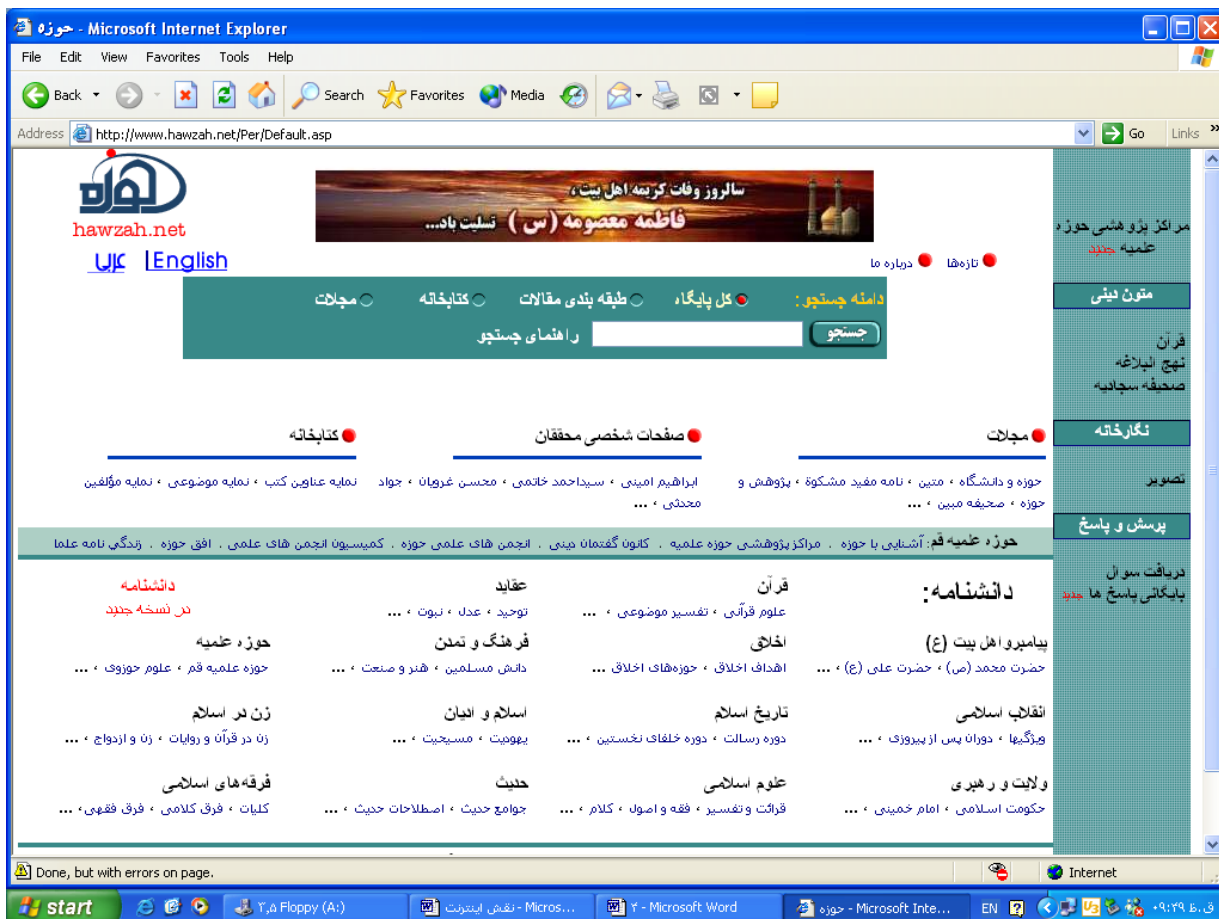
حوزه - Microsoft Internet Explorer

File Edit View Favorites Tools Help

Back Search Favorites Media

Address http://www.hawzah.net/Per/Default.asp Go Links

hawzah.net

عربی | English

سالروز وفات کریمه اهل بیت، فاطمه معصومه (س) تسلیت باد...

تازه‌ها درباره ما

دامنه جستجو: کل پایگاه طبقه بندی مقالات کتابخانه مجلات

جستجو راهنمای جستجو

مراکز پژوهشی حوزه علمیه جدید

متون دینی

قرآن
نهج البلاغه
صحیفه سجادیه

نگارخانه

تصویر

پرسش و پاسخ

دریافت سوال
بایگانی پاسخ ها جدید

مجلات

حوزه و دانشگاه ، متین ، نامه مفید مشکوة ، پژوهش و حوزه ، صحیفه مبین ، ...

صفحات شخصی محققان

ابراهیم امینی ، سیداحمد خاتمی ، محسن غرویان ، جواد محدثی ، ...

کتابخانه

نمایه عناوین کتب ، نمایه موضوعی ، نمایه مؤلفین

حوزه علمیه قم: آشنایی با حوزه . مراکز پژوهشی حوزه علمیه . کانون گفتمان دینی . انجمن های علمی حوزه . کمیسیون انجمن های علمی . افق حوزه . زندگی نامه علما

دانشنامه:

قرآن
علوم قرآنی ، تفسیر موضوعی ، ...

عقاید
توحید ، عدل ، نبوت ، ...

دانشنامه
در نسخه جدید

پیامبر و اهل بیت (ع)
حضرت محمد (ص) ، حضرت علی (ع) ، ...

اخلاق
اهداف اخلاق ، حوزه‌های اخلاق ...

فرهنگ و تمدن
دانش مسلمین ، هنر و صنعت ، ...

حوزه علمیه
حوزه علمیه قم ، علوم حوزوی ، ...

انقلاب اسلامی
ویژگیها ، دوران پس از پیروزی ، ...

تاریخ اسلام
دوره رسالت ، دوره خلفای نخستین ، ...

اسلام و ادیان
یهودیت ، مسیحیت ، ...

زن در اسلام
زن در قرآن و روایات ، زن و ازدواج ، ...

ولایت و رهبری
حکومت اسلامی ، امام خمینی ، ...

علوم اسلامی
قرائت و تفسیر ، فقه و اصول ، کلام ، ...

حدیث
جوامع حدیث ، اصطلاحات حدیث ، ...

فرقه‌های اسلامی
کلیات ، فرق کلامی ، فرق فقهی ، ...

Done, but with errors on page. Internet

start ۳,۵ Floppy (A:) نقش اینترنت - Micros... ۲ - Microsoft Word حوزه - Microsoft Inte... EN ۰۹:۲۹ ق.ظ